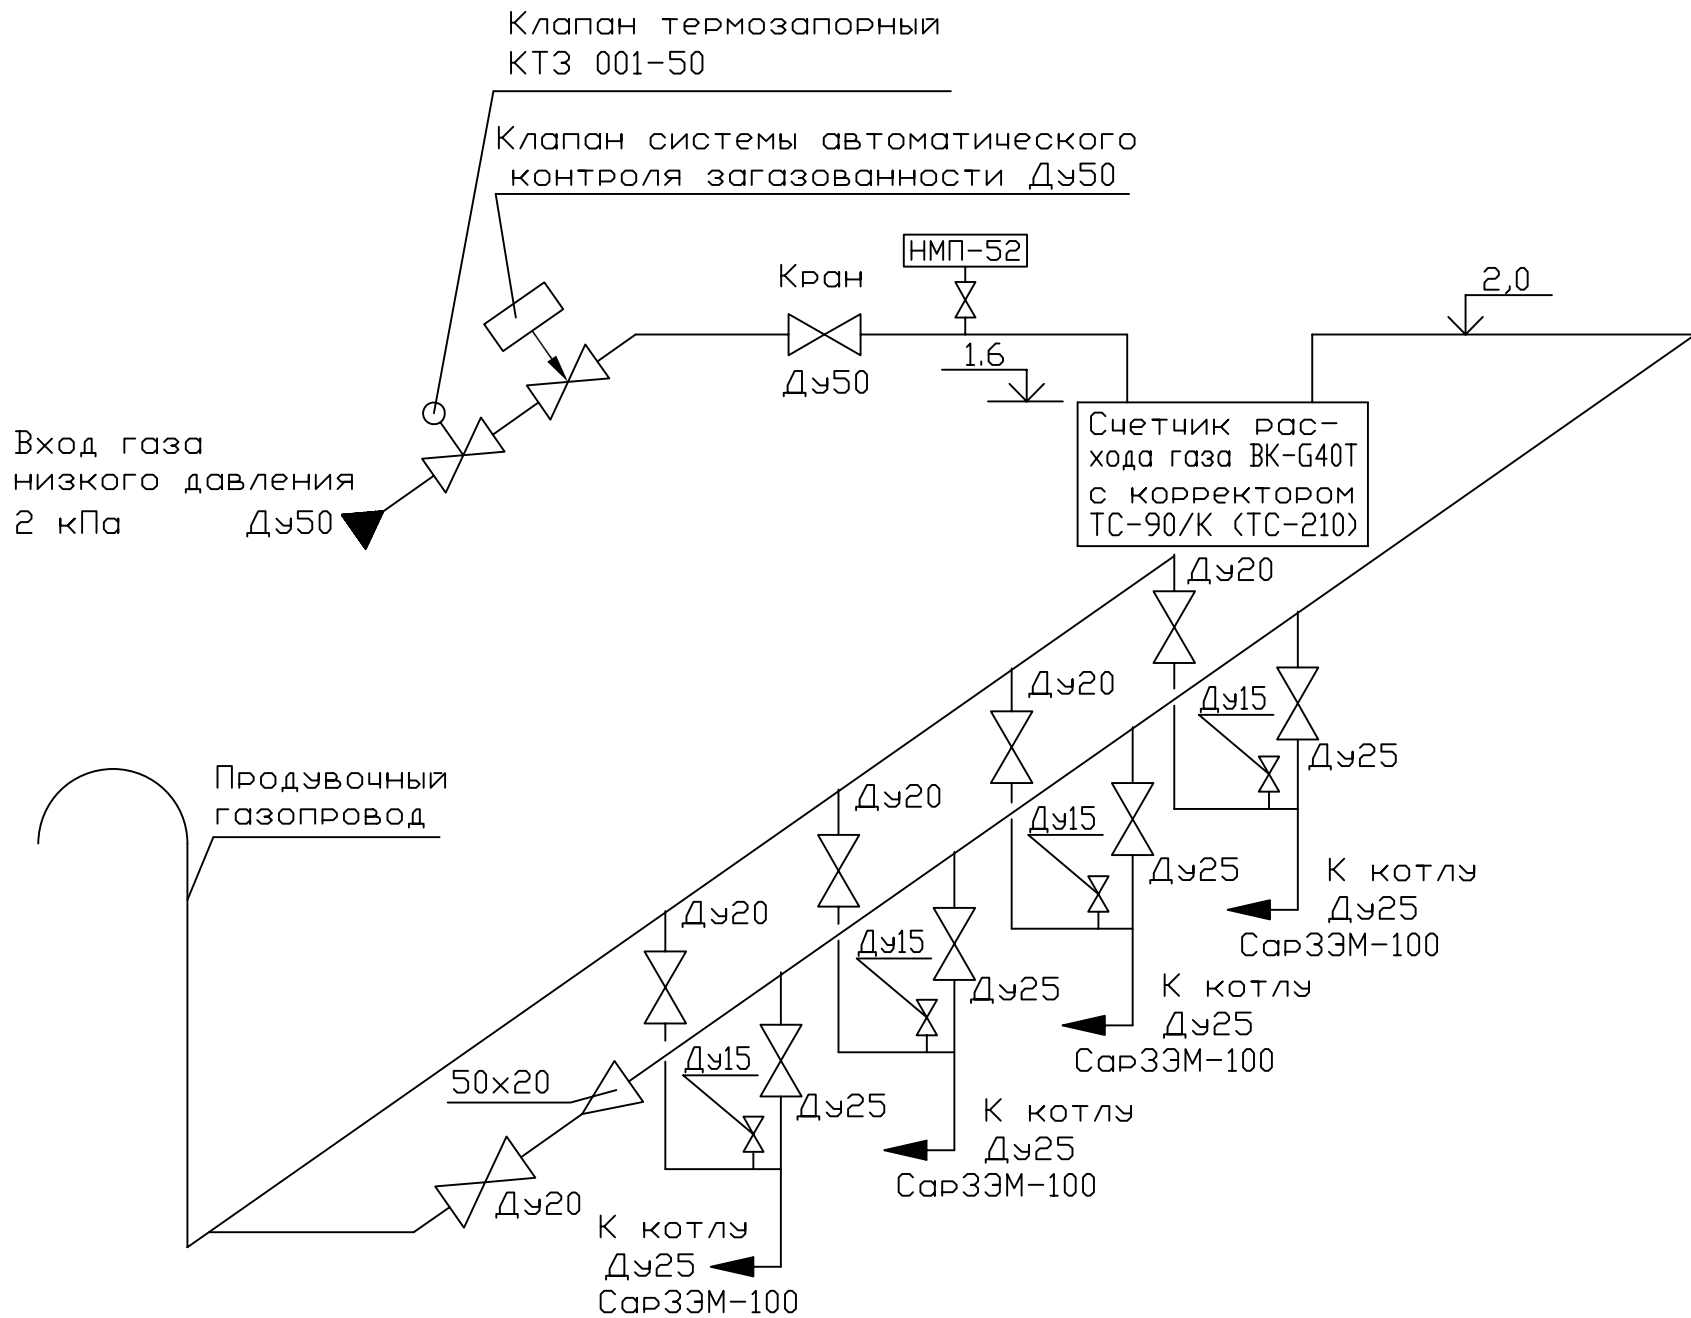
Клапан термозапорный
КТЗ 001-50

Клапан системы автоматического контроля загазованности Ду50

НМП-52

Кран

Ду50

1.6

2,0

Вход газа низкого давления 2 кПа

Ду50

Счетчик расхода газа ВК-G40Т с корректором ТС-90/К (ТС-210)

Ду20

Ду20

Ду15

Ду25

Ду20

Ду15

Ду25

К котлу
Ду25
СарЗЭМ-100

Продувочный газопровод

Ду20

Ду15

Ду25

К котлу
Ду25
СарЗЭМ-100

50х20

Ду15

Ду25

К котлу
Ду25
СарЗЭМ-100

Ду20

К котлу
Ду25
СарЗЭМ-100